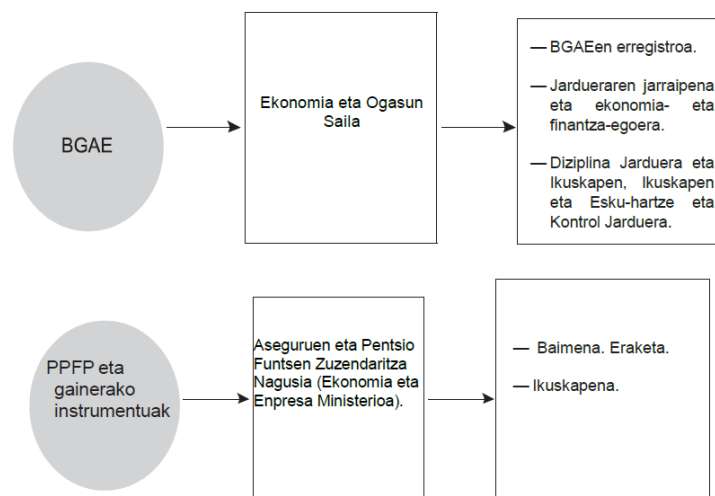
BGAE

Ekonomia eta Ogasun Saila

— BGAEen erregistroa.

— Jardueraren jarraipena eta ekonomia- eta finantza-egoera.

— Diziplina Jarduera eta Ikuskapen, Ikuskapen eta Esku-hartze eta Kontrol Jarduera.

PPFP eta gainerako instrumentuak

Aseguruen eta Pentsio Funtsen Zuzendaritza Nagusia (Ekonomia eta Enpresa Ministerioa).

— Baimena. Eraketa.

— Ikuskapena.